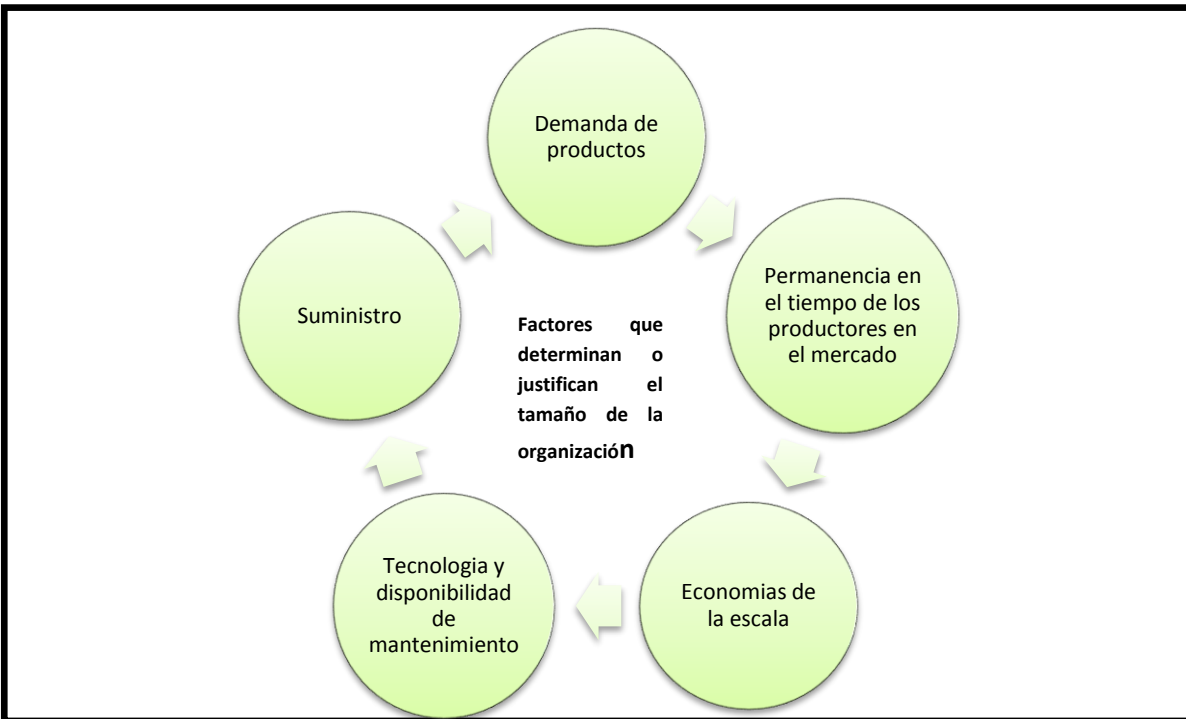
Demanda de productos

Permanencia en el tiempo de los productores en el mercado

Economias de la escala

Tecnologia y disponibilidad de mantenimiento

Suministro

Factores que determinan o justifican el tamaño de la organización